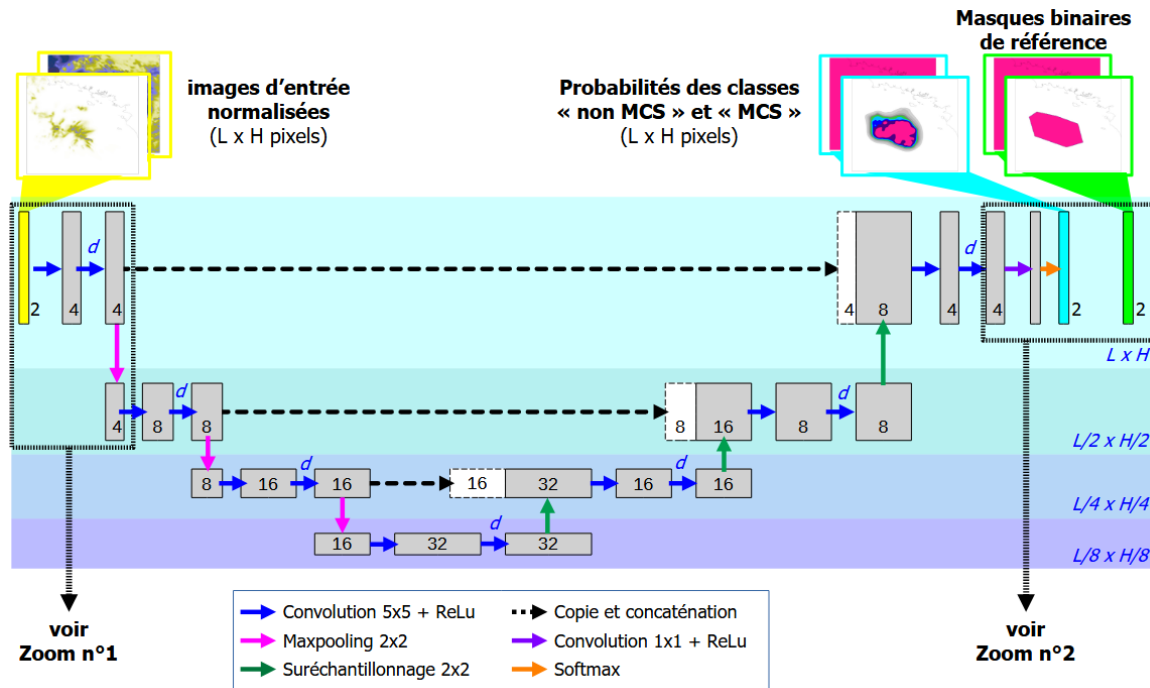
Masques binaires de référence

images d'entrée normalisées
(L x H pixels)

Probabilités des classes « non MCS » et « MCS »
(L x H pixels)

2
d
4
4
4
8
4
d
2
2
L x H

4
8
d
8
8
16
8
d
8
L/2 x H/2

8
16
d
16
16
32
16
d
16
L/4 x H/4

16
32
d
32
L/8 x H/8

voir
Zoom n°1

voir
Zoom n°2

| | |
|---|---|
| Convolution 5x5 + ReLu | Copie et concaténation |
| Maxpooling 2x2 | Convolution 1x1 + ReLu |
| Suréchantillonnage 2x2 | Softmax |